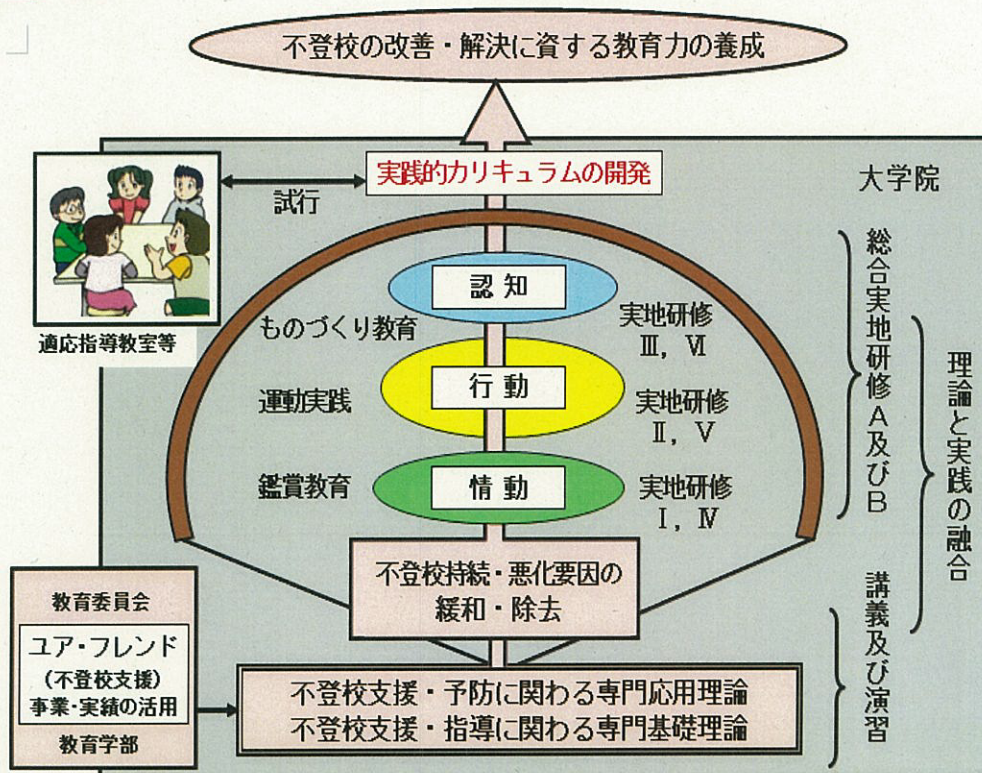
不登校の改善・解決に資する教育力の養成

実践的カリキュラムの開発

試行

大学院

適応指導教室等

認知

ものづくり教育

実地研修
Ⅲ，Ⅵ

行動

運動実践

実地研修
Ⅱ，Ⅴ

情動

鑑賞教育

実地研修
Ⅰ，Ⅳ

総合実地研修A及びB

理論と実践の融合

不登校持続・悪化要因の緩和・除去

講義及び演習

教育委員会

ユア・フレンド
（不登校支援）
事業・実績の活用

教育学部

不登校支援・予防に関わる専門応用理論
不登校支援・指導に関わる専門基礎理論